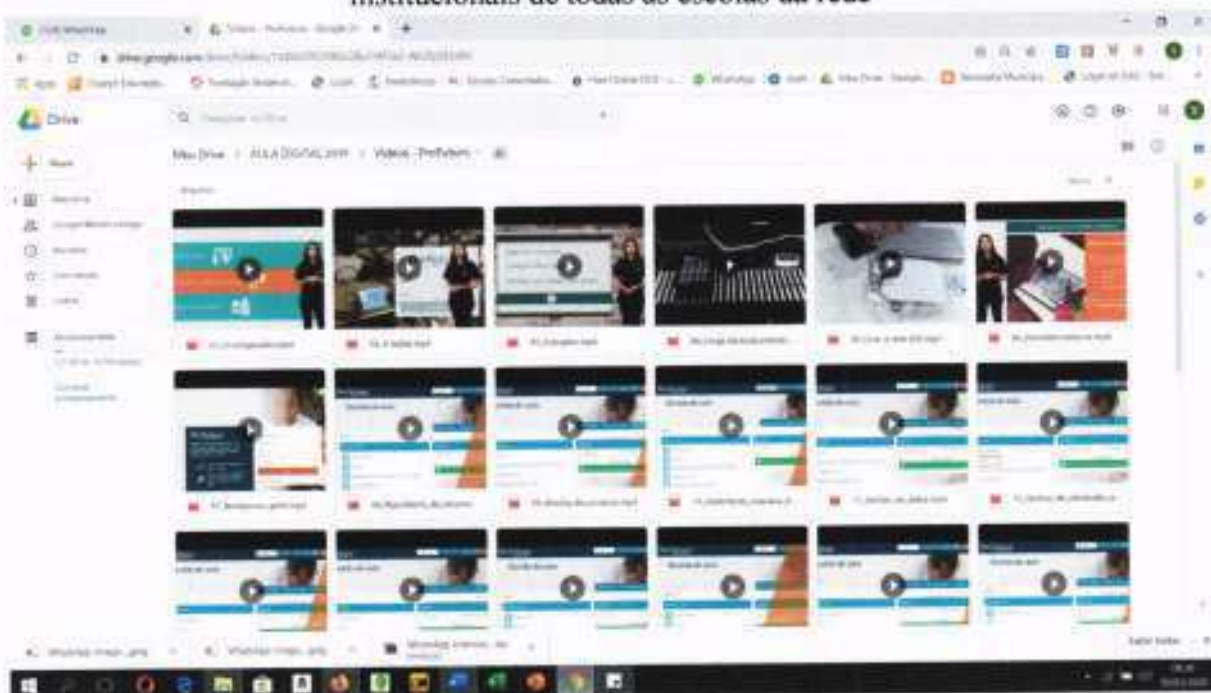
institucionais de todas as escolas da rede

WhatsApp

Vídeos - Profuturo - Google Drive

drive.google.com

Drive

Pesquisar no Drive

Novo

Meu Drive > AULA DIGITAL 2019 > Vídeos - Profuturo

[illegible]

Sheets

WhatsApp Image....jpeg

WhatsApp Image....jpeg

Mostrar todos